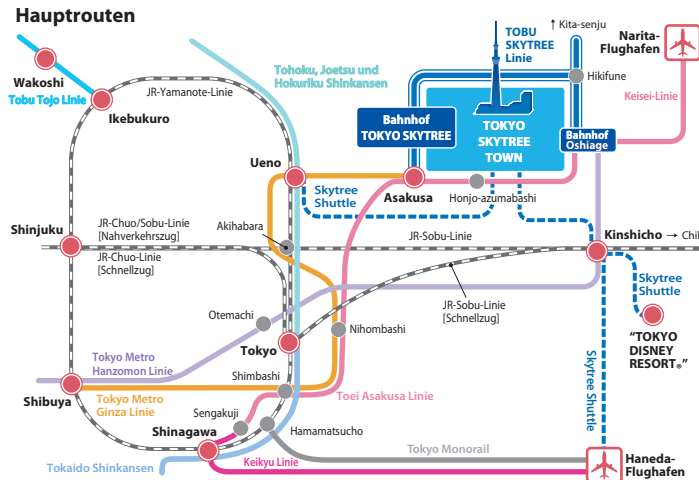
Hauptrouten

Wakoshi
Tobu Tojo Linie
Ikebukuro
JR-Yamanote-Linie
Tohoku, Joetsu und Hokuriku Shinkansen
TOBU SKYTREE Linie
↑ Kita-senju
Narita-Flughafen
Hikifune
Keisei-Linie
Bahnhof TOKYO SKYTREE
TOKYO SKYTREE TOWN
Bahnhof Oshiage
Ueno
Skytree Shuttle
Asakusa
Honjo-azumabashi
Shinjuku
JR-Chuo/Sobu-Linie [Nahverkehrszug]
JR-Chuo-Linie [Schnellzug]
Akihabara
JR-Sobu-Linie
Kinshicho → Chi
Skytree Shuttle
JR-Sobu-Linie [Schnellzug]
Otemachi
Nihombashi
"TOKYO DISNEY RESORT®"
Tokyo Metro Hanzomon Linie
Tokyo
Shibuya
Shimbashi
Tokyo Metro Ginza Linie
Toei Asakusa Linie
Skytree Shuttle
Sengakuji
Shinagawa
Hamamatsucho
Tokyo Monorail
Haneda-Flughafen
Tokaido Shinkansen
Keikyu Linie